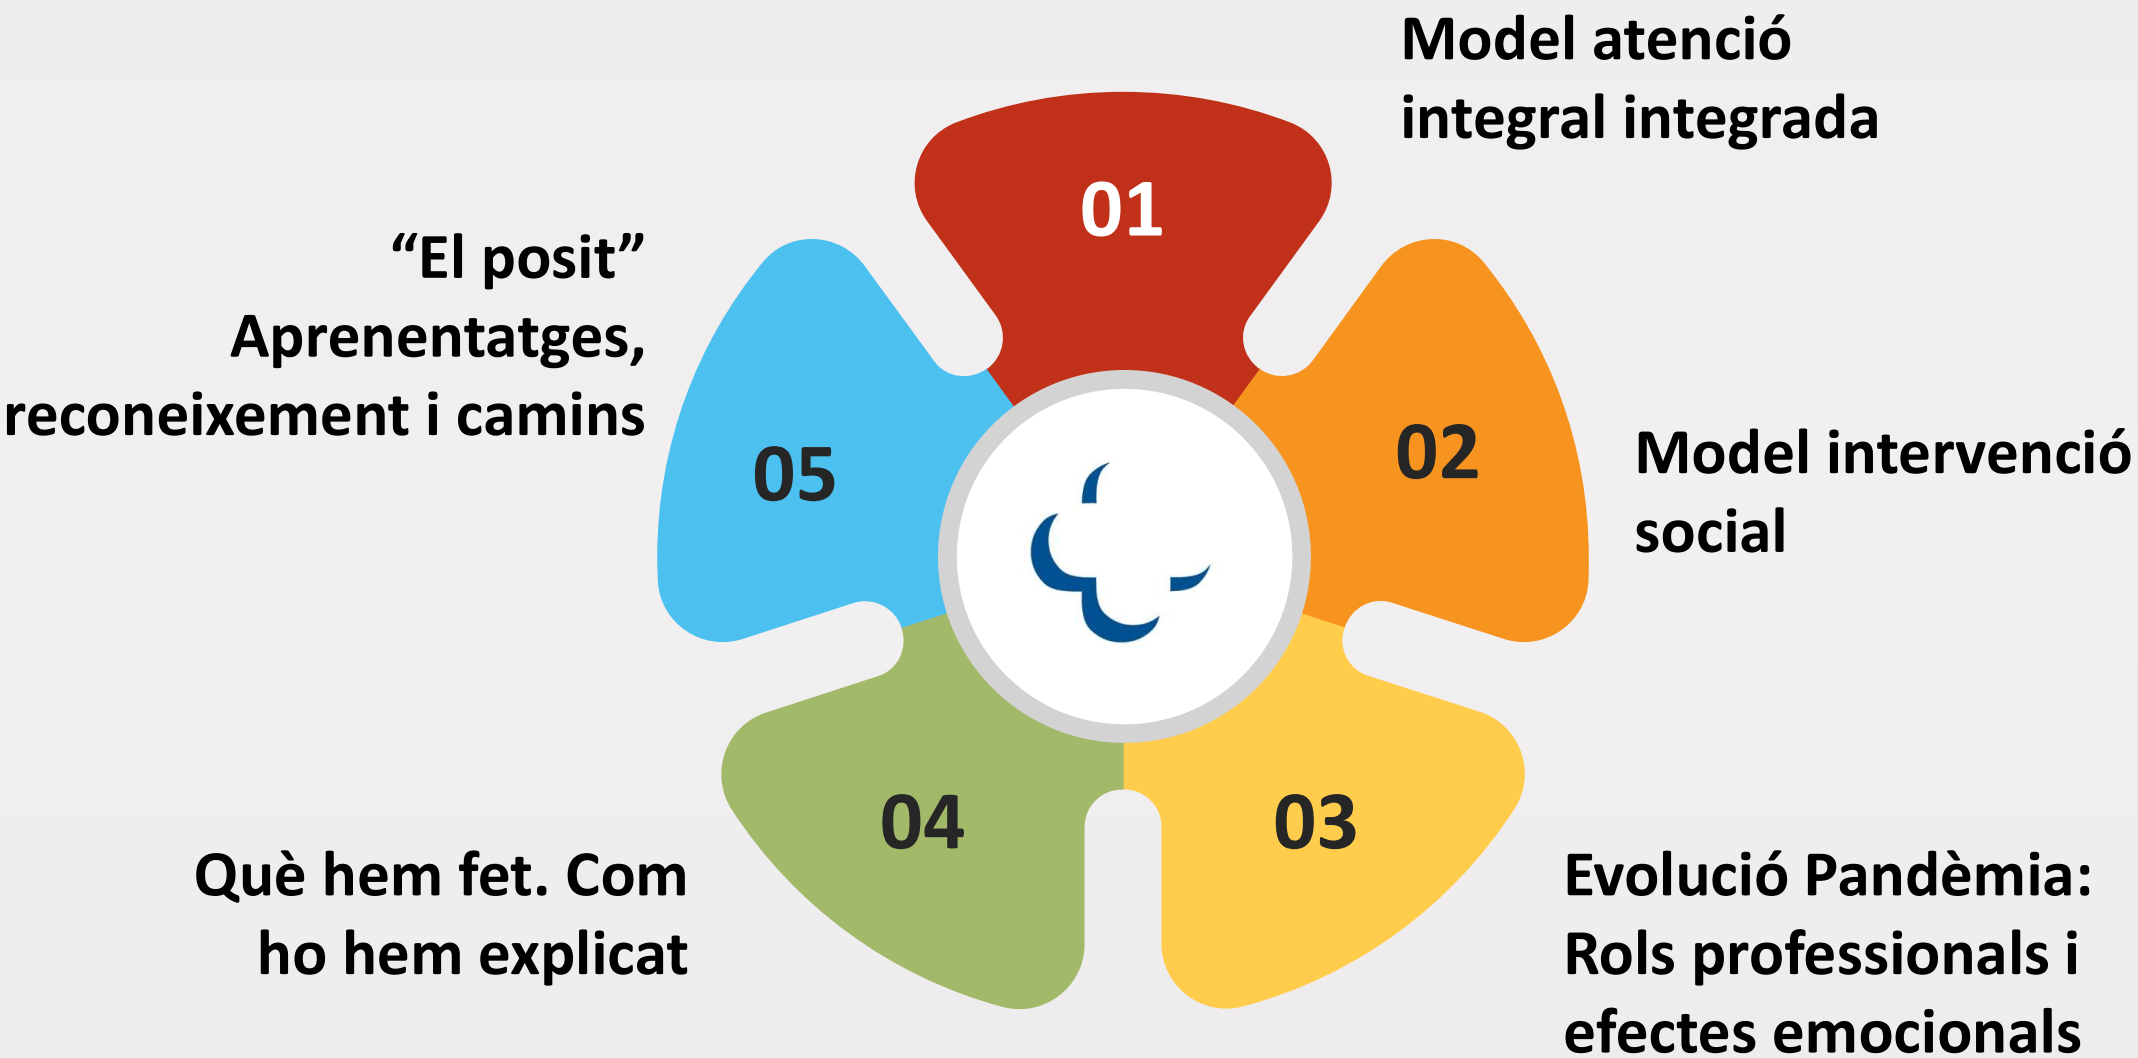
Model atenció integral integrada

01

“El posit”
Aprenentatges, reconeixement i camins

05

02

Model intervenció social

04

03

Què hem fet. Com ho hem explicat

Evolució Pandèmia: Rols professionals i efectes emocionals